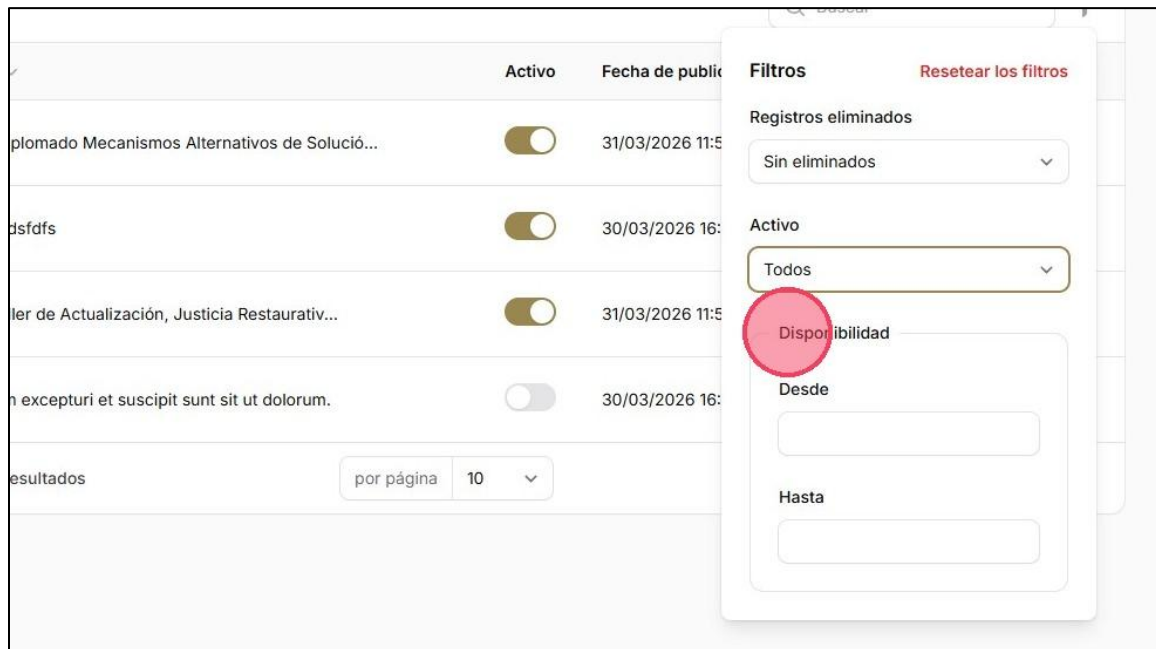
Q Buscar

Activo

Fecha de public

plomado Mecanismos Alternativos de Solució...

31/03/2026 11:5

dsfdfs

30/03/2026 16:

ler de Actualización, Justicia Restaurativ...

31/03/2026 11:5

n excepturi et suscipit sunt sit ut dolorum.

30/03/2026 16:

esultados

por página

10

Filtros

Resetear los filtros

Registros eliminados

Sin eliminados

Activo

Todos

Disponibilidad

Desde

Hasta